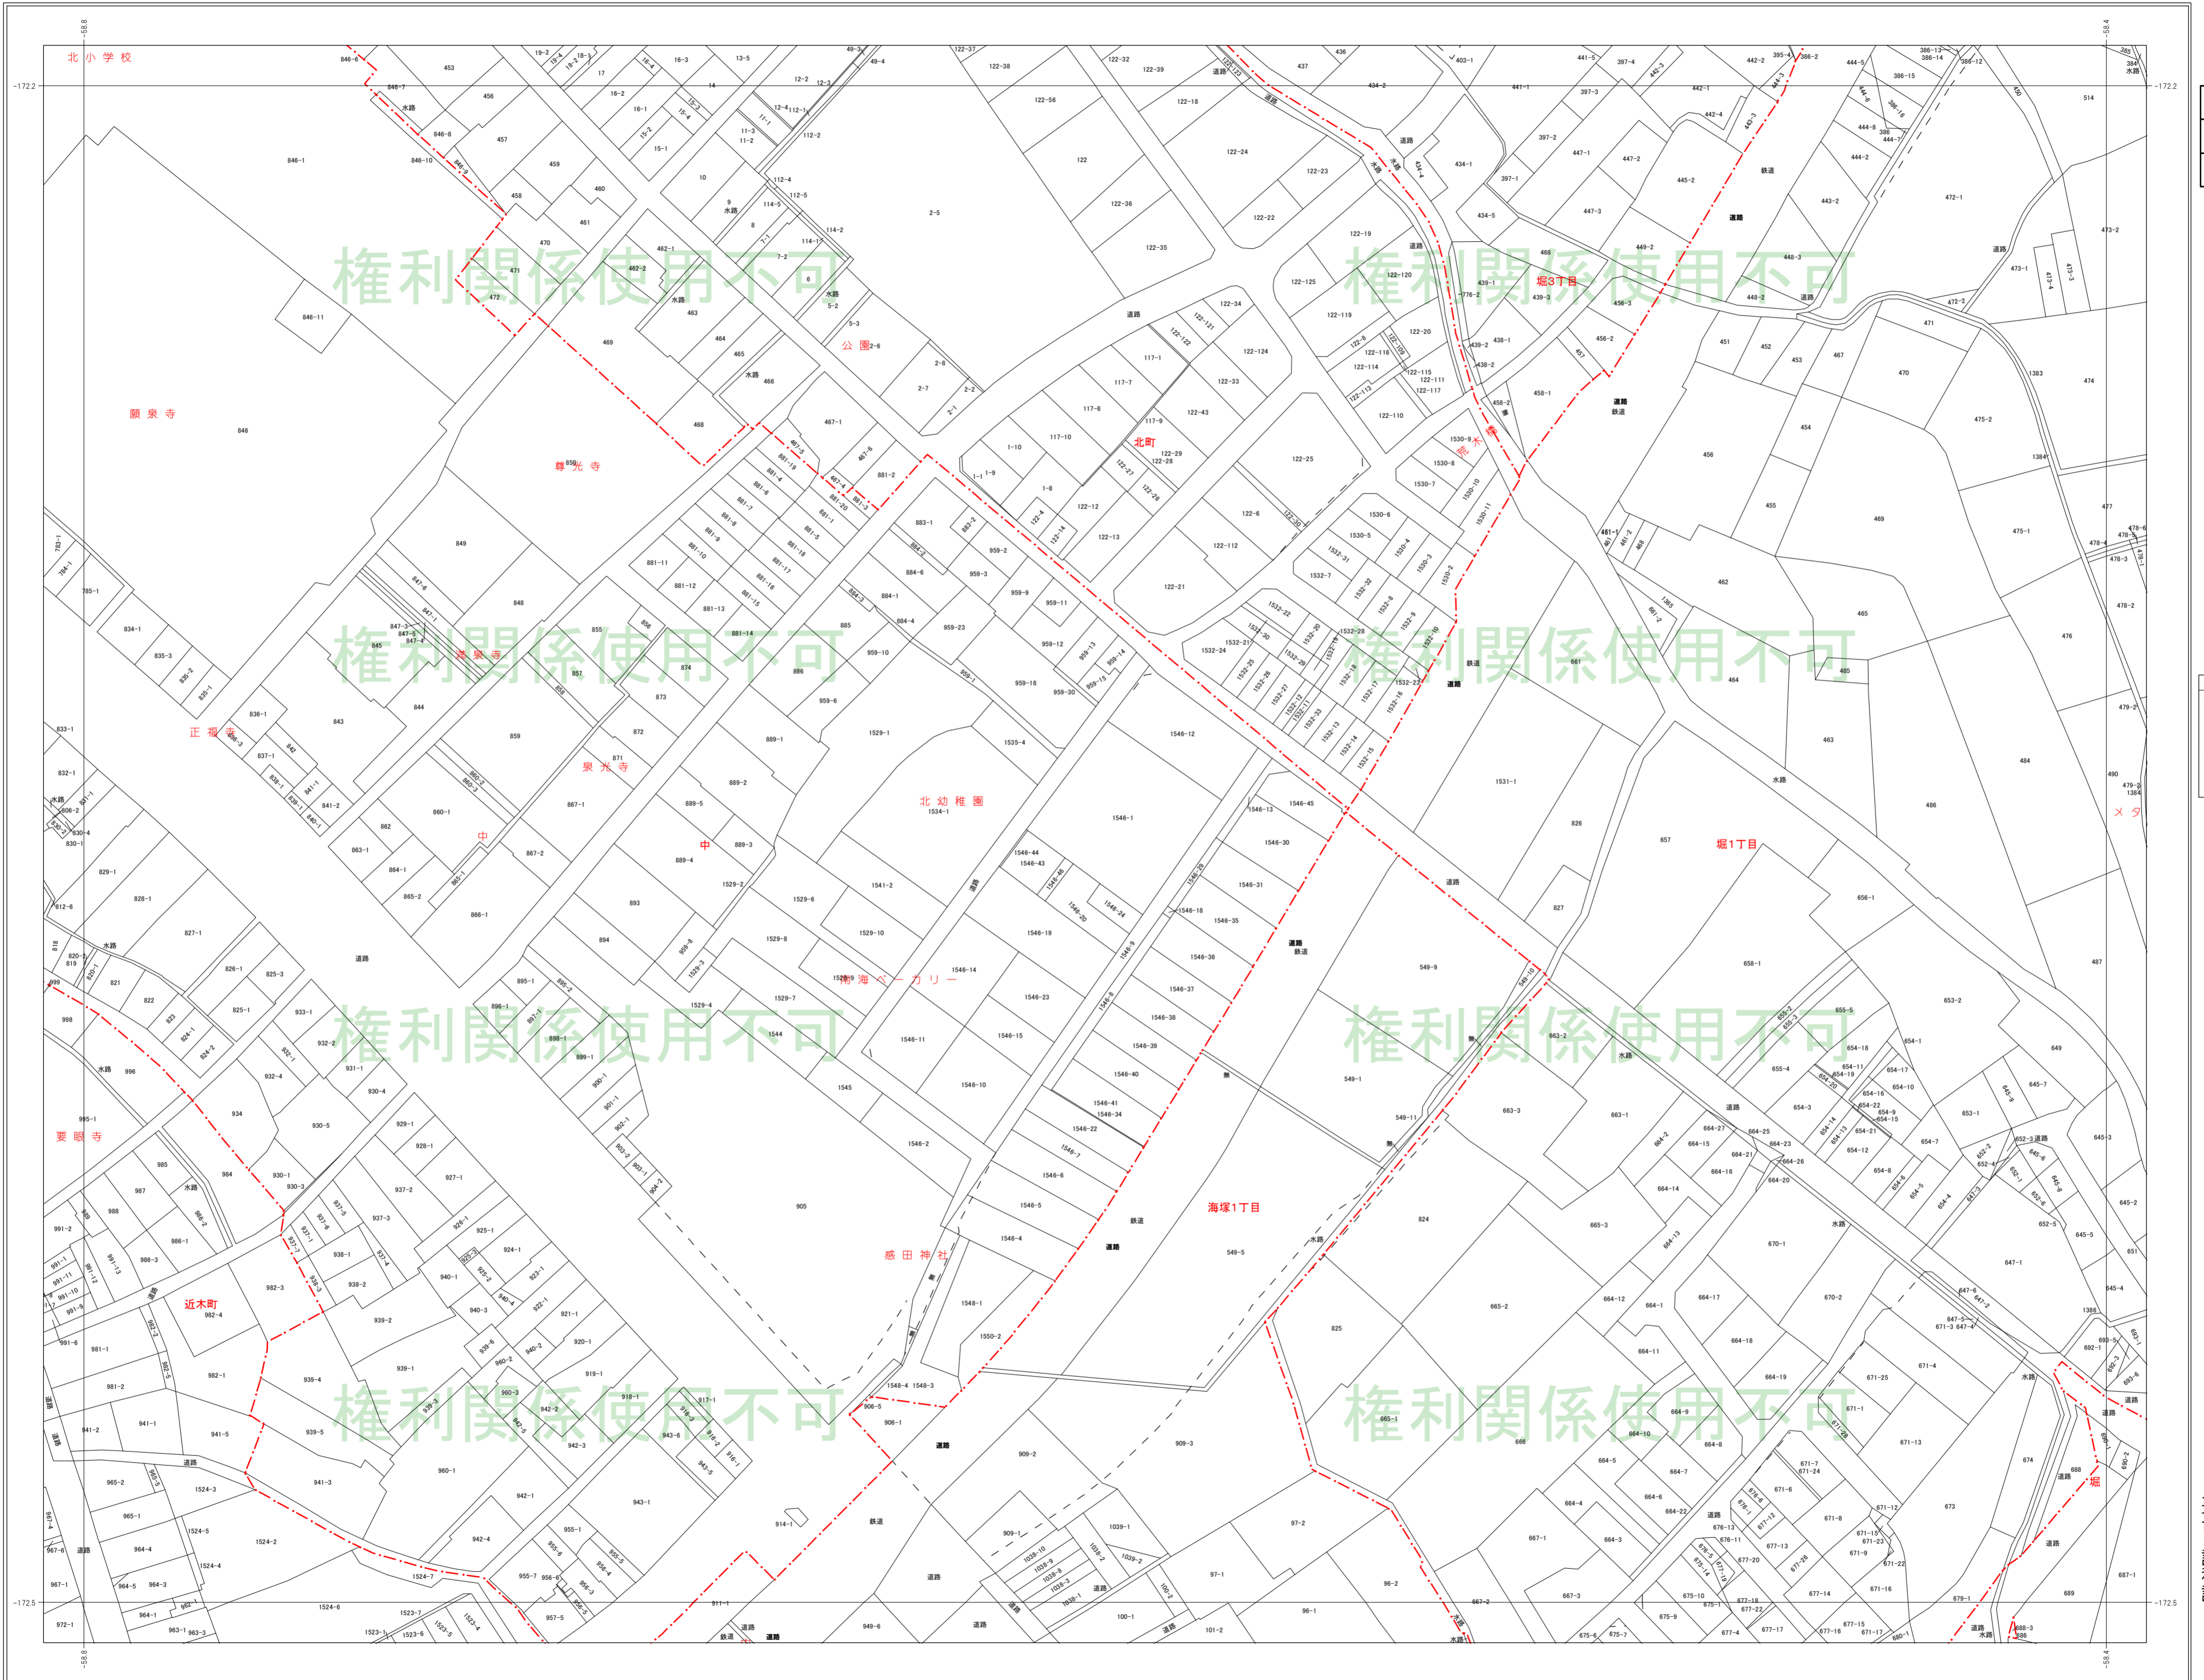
北小学校

-58.8
-172.2
-172.5
-58.4

846-6
846-7
水路
846-8
846-10
846-1
846-11
846
願泉寺
尊光寺
850
453
456
457
459
458
460
461
470
471
472
462-1
462-2
463
464
465
466
469
468
467-1
水路
公園
2-6
2-5
2-8
2-7
2-2
2-1
5-2
5-3
6
7-2
7-1
8
9
10
11-3
11-2
11-1
12-1
12-2
12-3
12-4
112-1
112-2
112-4
112-5
114-5
114-1
114-2
13-5
14
16-3
16-2
16-1
15-1
15-2
15-3
15-4
16-4
17
18-2
18-3
19-2
19-3
49-3
49-4
122-37
122-38
122-56
122
122-36
122-35
122-32
122-39
122-18
122-24
122-23
122-22
122-19
122-120
122-125
122-119
122-34
122-121
122-122
122-124
122-20
122-116
122-114
122-115
122-111
122-117
122-113
122-110
122-33
122-43
122-29
122-28
122-27
122-26
122-25
122-6
122-112
122-21
122-12
122-13
122-14
122-4
117-1
117-7
117-8
117-9
117-10
1-10
1-9
1-1
1-8
北町
道路
水路
436
437
434-2
434-1
434-4
434-5
403-1
441-1
441-5
397-4
397-3
397-2
397-1
447-1
447-2
447-3
445-2
449-2
442-2
442-1
442-4
442-3
442-5
445-3
443-2
444-2
444-8
444-7
444-6
444-5
395-4
386-2
386-13
386-14
386-12
386-15
386-16
386
490
514
472-1
473-2
473-1
473-4
473-3
472-2
471
470
474
475-2
1383
1384
477
475-1
478-4
478-3
478-6
478-2
479-2
476
490
479-1
486
487
484
堀3丁目
鉄道
468
439-1
439-3
439-2
438-1
438-2
458-2
458-1
456-2
456-3
457
448-3
448-2
451
452
453
467
454
456
455
469
1530-9
1530-8
1530-7
1530-6
1530-5
1530-4
1530-3
1530-2
1530-10
1530-11
1532-31
1532-7
1532-32
1532-8
1532-9
1532-10
1532-22
1532-30
1532-21
1532-24
1532-25
1532-26
1532-27
1532-28
1532-29
1532-19
1532-18
1532-17
1532-16
1532-23
1532-33
1532-15
1532-14
1532-13
1532-12
1532-11
481-1
481-2
466
462
1365
661-2
661
485
465
464
463
鉄道
道路
883-1
883-2
884-2
884-6
884-1
884-4
884-3
885
886
959-2
959-3
959-9
959-11
959-23
959-10
959-12
959-13
959-14
959-15
959-16
959-30
959-1
959-6
467-5
467-4
467-6
881-19
881-4
881-6
881-7
881-8
881-9
881-10
881-11
881-12
881-13
881-14
881-15
881-16
881-17
881-18
881-5
881-1
881-2
881-3
881-20
849
848
847-6
847-1
847-2
847-5
847-4
845
844
843
836-1
837-1
842
838-1
839-1
840-1
841-1
841-2
835-3
835-2
835-1
834-1
785-1
783-1
784-1
833-1
832-1
831-1
806-2
806-1
830-4
830-1
829-1
828-1
827-1
826-1
825-3
825-1
824-1
824-2
823
822
821
820-3
820-1
819
818
812-6
999
998
996
995-1
要眼寺
正福寺
願泉寺
泉光寺
855
856
857
858
859
860-1
860-2
860-3
862
863-1
864-1
865-1
865-2
866-1
867-1
867-2
871
872
873
874
中
889-1
889-2
889-3
889-4
889-5
893
894
895-1
895-2
896-1
897-1
898-1
899-1
900-1
901-1
902-1
902-2
903-1
904-2
905
北幼稚園
1534-1
1529-1
1529-2
1529-6
1529-8
1529-10
1529-9
1529-3
1529-4
1529-7
1535-4
1541-2
959-8
1544
1545
1546-1
1546-2
1546-4
1546-5
1546-6
1546-7
1546-10
1546-11
1546-12
1546-13
1546-14
1546-15
1546-18
1546-19
1546-20
1546-22
1546-23
1546-24
1546-25
1546-30
1546-31
1546-34
1546-35
1546-36
1546-37
1546-38
1546-39
1546-40
1546-41
1546-43
1546-44
1546-45
1546-46
1546-9
1546-8
南海ベーカリー
感田神社
1548-1
1548-3
1548-4
1550-2
1531-1
826
827
堀1丁目
657
658-1
656-1
653-2
655-5
655-3
655-2
655-4
654-1
654-3
654-17
654-18
654-10
654-11
654-19
654-20
654-16
654-22
654-9
654-15
654-14
654-13
654-21
654-12
654-8
654-6
654-4
654-5
653-1
649
645-7
645-9
645-3
645-2
645-5
645-6
645-4
645-8
652-3
652-2
652-4
652-1
652-6
652-5
651
647-1
647-2
647-3
647-5
647-4
671-3
1388
690-5
692-1
692-2
690-3
690-4
690-2
690-1
688
689
687-1
674
673
671-4
671-25
671-1
671-13
671-26
671-12
671-15
671-23
671-9
671-22
671-16
671-7
671-24
671-6
671-8
677-14
677-15
677-16
677-17
677-18
677-22
677-20
677-13
677-26
677-4
677-11
677-12
676-1
676-3
676-13
676-11
676-5
676-4
675-10
675-9
675-1
675-6
675-7
680-1
679-1
688-3
686
549-9
549-1
549-10
549-11
549-5
663-2
663-3
663-1
664-27
664-25
664-15
664-23
664-2
664-21
664-26
664-16
664-20
664-14
664-13
664-12
664-1
664-11
664-17
664-18
664-19
664-9
664-10
664-8
664-5
664-7
664-6
664-4
664-22
664-3
665-3
665-2
665-1
666
667-1
667-2
667-3
670-1
670-2
824
825
海塚1丁目
鉄道
無
水路
道路
メタ
堀
近木町
982-4
982-3
982-2
982-5
982-1
981-1
981-2
981-6
991-1
991-2
991-11
991-10
991-9
991-13
991-12
986-1
986-2
986-3
985
984
987
988
989
941-1
941-2
941-3
941-5
965-2
965-3
965-1
964-4
964-3
964-5
964-1
963-1
963-3
967-1
967-6
967-4
972-1
1524-3
1524-4
1524-5
1524-2
1524-6
1524-7
1523-7
1523-6
1523-5
1523-4
1523-1
934
933-1
932-1
932-2
932-4
931-1
930-1
930-3
930-4
930-5
929-1
928-1
928-2
927-1
925-1
925-2
925-3
924-1
923-1
922-1
921-1
920-1
920-2
919-1
918-1
917-1
916-1
916-2
916-3
937-1
937-2
937-3
937-4
937-5
937-6
937-7
938-1
938-2
938-3
939-1
939-2
939-3
939-4
939-5
939-6
939-7
940-1
940-2
940-3
940-4
940-5
942-1
942-2
942-3
942-4
942-5
942-6
943-1
943-3
943-5
943-6
955-1
955-5
955-6
955-7
956-1
956-2
956-3
956-4
956-5
956-6
957-5
958-3
960-1
960-2
960-3
906-1
906-5
909-1
909-2
909-3
911-1
914-1
949-6
1038-1
1038-3
1038-8
1038-9
1038-10
1039-1
1039-2
1038-2
100-1
100-2
101-2
96-1
96-2
97-1
97-2
鉄道
道路
水路
権利関係使用不可